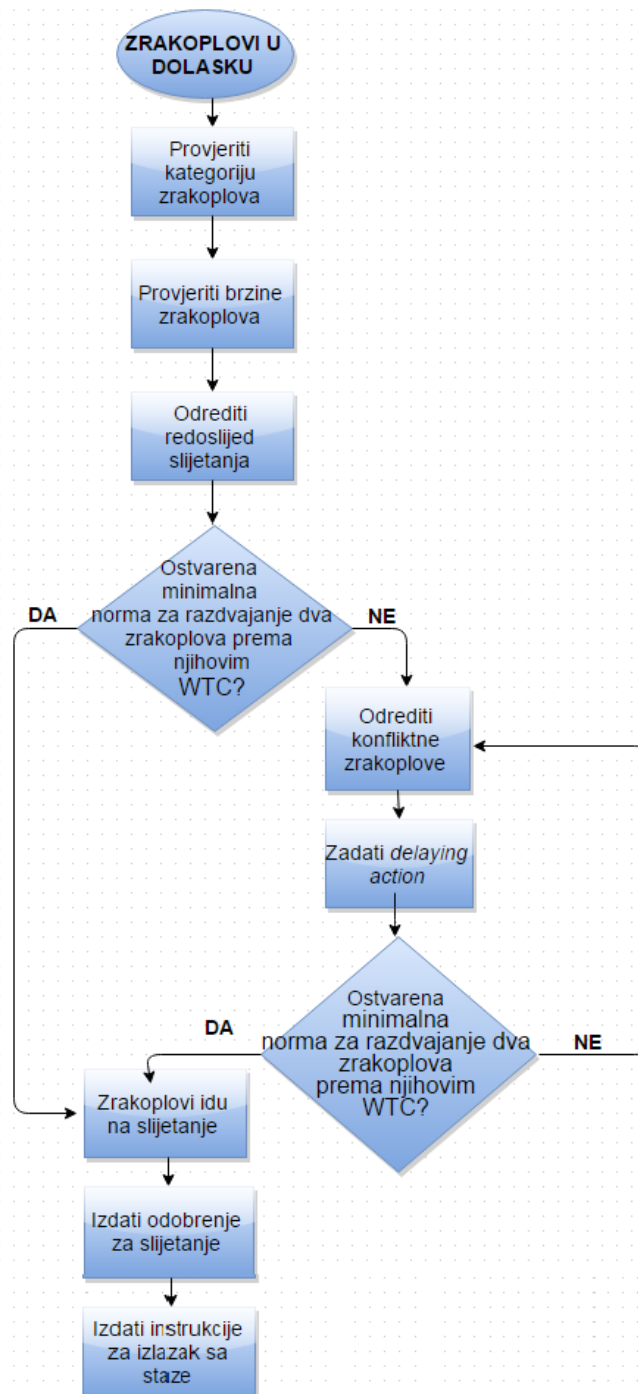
ZRAKOPLOVI U DOLASKU

Provjeriti kategoriju zrakoplova

Provjeriti brzine zrakoplova

Odrediti redoslijed slijetanja

Ostvarena minimalna norma za razdvajanje dva zrakoplova prema njihovim WTC?

DA

NE

Odrediti konfliktne zrakoplove

Zadati *delaying action*

Ostvarena minimalna norma za razdvajanje dva zrakoplova prema njihovim WTC?

DA

NE

Zrakoplovi idu na slijetanje

Izdati odobrenje za slijetanje

Izdati instrukcije za izlazak sa staze